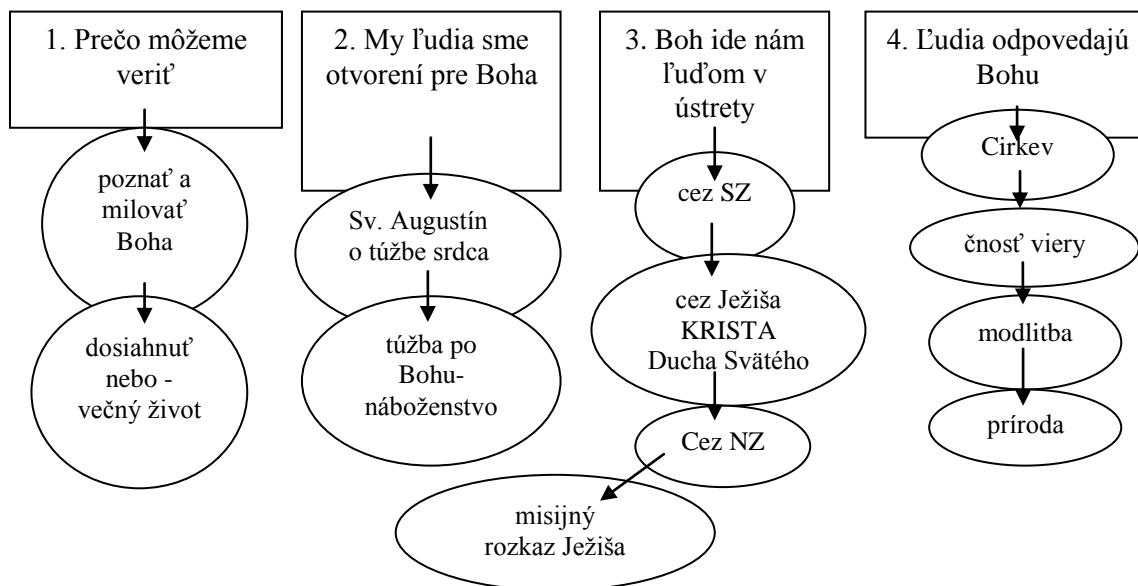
1. Prečo môžeme veriť

poznať a milovať Boha

dosiahnuť nebo - večný život

2. My ľudia sme otvorení pre Boha

Sv. Augustín o túžbe srdca

túžba po Bohu- náboženstvo

3. Boh ide nám ľuďom v ústrety

cez SZ

cez Ježiša KRISTA Ducha Svätého

Cez NZ

misijný rozkaz Ježiša

4. Ľudia odpovedajú Bohu

Cirkev

čnosť viery

modlitba

príroda